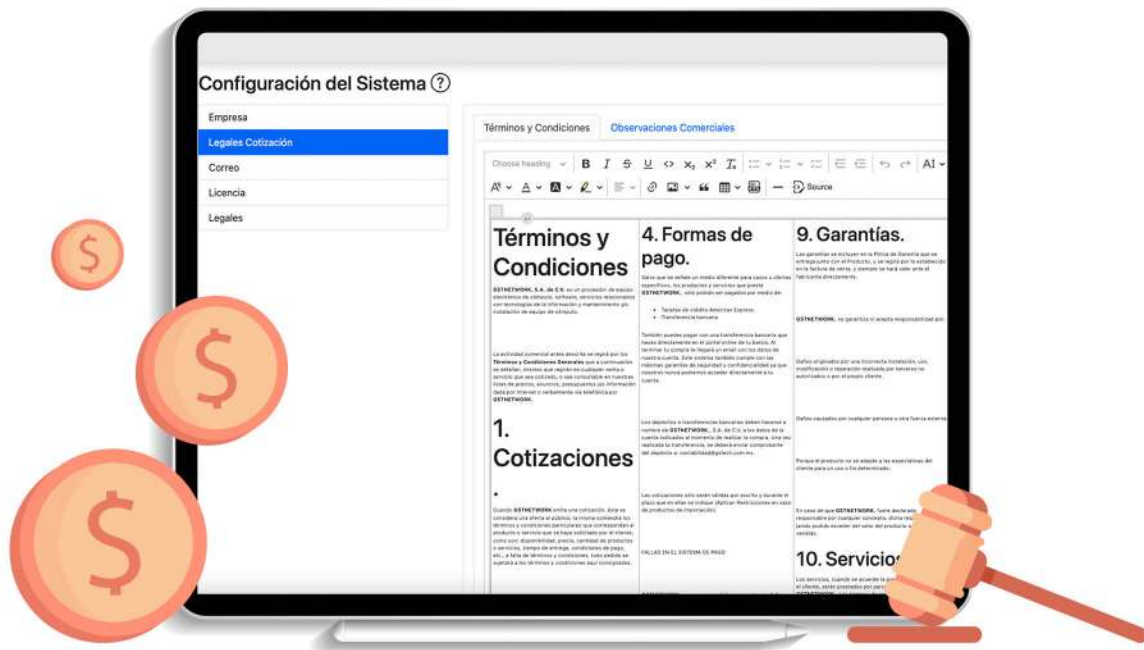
Configuración del Sistema ?

Empresa
Legales Cotización
Correo
Licencia
Legales

Términos y Condiciones
Observaciones Comerciales

Choose heading
B I S U x₂ x² AI
Source

Términos y Condiciones

GSTNETWORK, S.A. de C.V. es un proveedor de equipo electrónico de cómputo, software, servicios relacionados con tecnologías de la información y mantenimiento y/o instalación de equipo de cómputo.

La actividad comercial antes descrita se regirá por los Términos y Condiciones Generales que a continuación se detallan, mismos que regirán en cualquier venta o servicio que sea solicitado, o sea consultable en nuestras listas de precios, anuncios, presupuestos y/o información dada por Internet o verbalmente vía telefónica por GSTNETWORK.

1. Cotizaciones

.

Cuando GSTNETWORK emita una cotización, ésta se considera una oferta al público, la misma contendrá los términos y condiciones particulares que correspondan al producto o servicio que se haya solicitado por el cliente, como son: disponibilidad, precio, cantidad de productos o servicios, tiempo de entrega, condiciones de pago, etc., a falta de términos y condiciones, todo pedido se sujetará a los términos y condiciones aquí consignados.

4. Formas de pago.

Salvo que se señale un medio diferente para casos o clientes específicos, los productos y servicios que preste GSTNETWORK, sólo podrán ser pagados por medio de:

Tarjetas de crédito American Express.
Transferencia bancaria

También puedes pagar con una transferencia bancaria que haces directamente en el portal online de tu banco. Al terminar tu compra te llegará un email con los datos de nuestra cuenta. Este sistema también cumple con las máximas garantías de seguridad y confidencialidad ya que nosotros nunca podremos acceder directamente a tu cuenta.

Los depósitos o transferencias bancarias deben hacerse a nombre de GSTNETWORK, S.A. de C.V. a los datos de la cuenta indicados al momento de realizar la compra. Una vez realizada la transferencia, se deberá enviar comprobante del depósito a: contabilidad@gstech.com.mx.

Las cotizaciones sólo serán válidas por escrito y durante el plazo que en ellas se indique (Aplican Restricciones en caso de productos de importación).

FALLAS EN EL SISTEMA DE PAGO

9. Garantías.

Las garantías se incluyen en la Póliza de Garantía que se entrega junto con el Producto, y se regirá por lo establecido en la factura de venta, y siempre se hará valer ante el fabricante directamente.

GSTNETWORK, no garantiza ni acepta responsabilidad por:

Daños originados por una incorrecta instalación, uso, modificación o reparación realizada por terceros no autorizados o por el propio cliente.

Daños causados por cualquier persona u otra fuerza externa

Porque el producto no se adapte a las expectativas del cliente para un uso o fin determinado.

En caso de que GSTNETWORK, fuere declarado responsable por cualquier concepto, dicha res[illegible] jamás podrá exceder del valor del producto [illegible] vendido.

10. Servicio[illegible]

Los servicios, cuando se acuerde la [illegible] al cliente, serán prestados por pers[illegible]